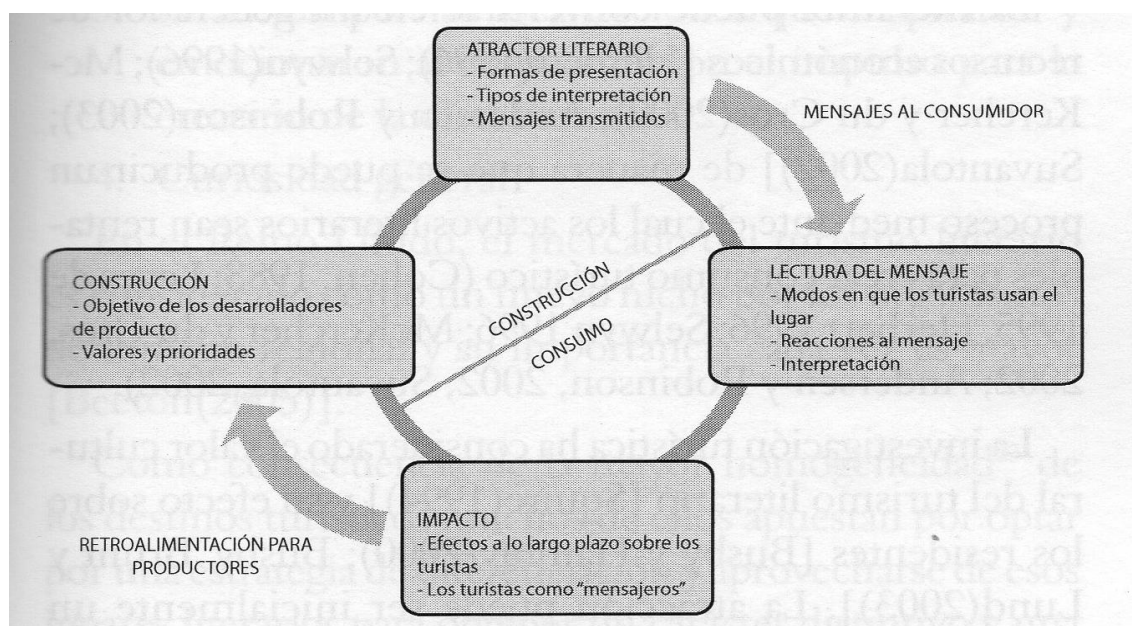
ATRACTOR LITERARIO
- Formas de presentación
- Tipos de interpretación
- Mensajes transmitidos

MENSAJES AL CONSUMIDOR

CONSTRUCCIÓN
- Objetivo de los desarrolladores de producto
- Valores y prioridades

CONSTRUCCIÓN

CONSUMO

LECTURA DEL MENSAJE
- Modos en que los turistas usan el lugar
- Reacciones al mensaje
- Interpretación

RETROALIMENTACIÓN PARA PRODUCTORES

IMPACTO
- Efectos a lo largo plazo sobre los turistas
- Los turistas como "mensajeros"